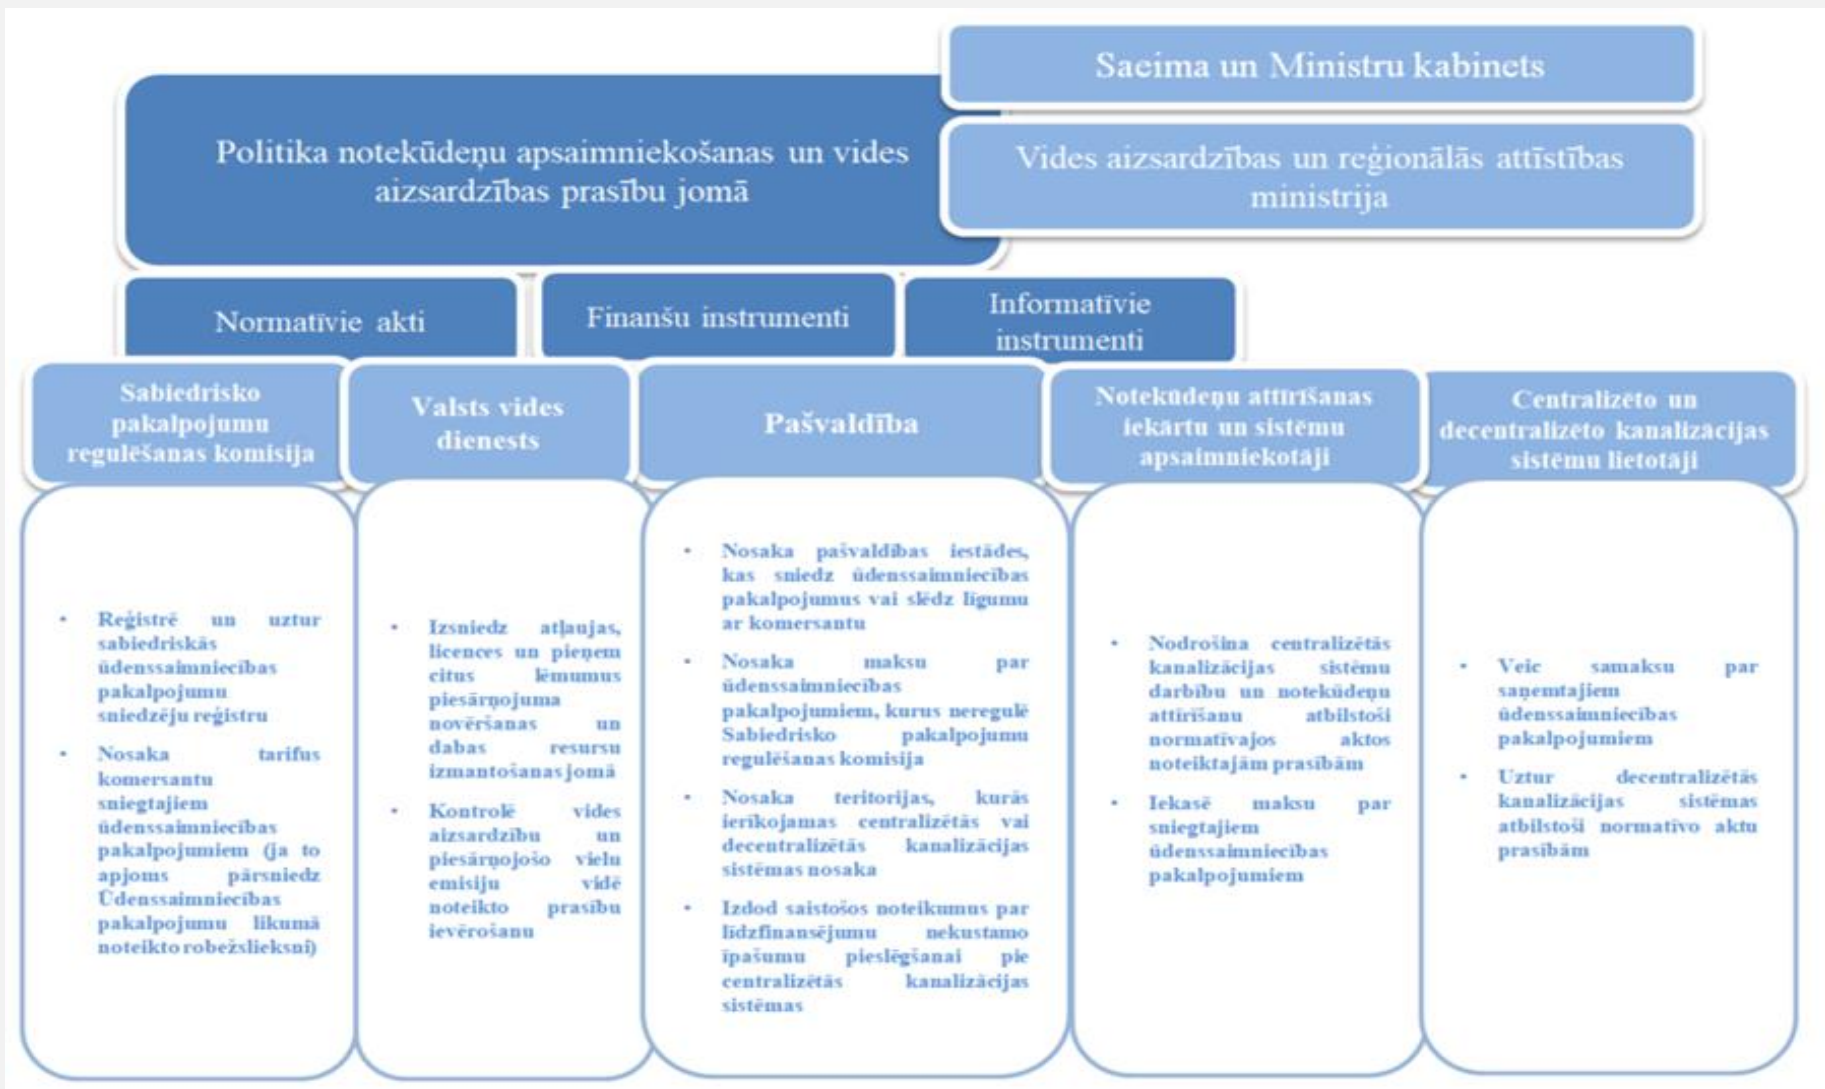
Saeima un Ministru kabinets

Politika notekūdeņu apsaimniekošanas un vides aizsardzības prasību jomā

Vides aizsardzības un reģionālās attīstības ministrija

Normatīvie akti

Finanšu instrumenti

Informatīvie instrumenti

Sabiedrisko pakalpojumu regulēšanas komisija

- Reģistrē un uztur sabiedriskās ūdenssaimniecības pakalpojumu sniedzēju reģistru
- Nosaka tarifus komersantu sniegtajiem ūdenssaimniecības pakalpojumiem (ja to apjoms pārsniedz Ūdenssaimniecības pakalpojumu likumā noteikto robežslieksni)

Valsts vides dienests

- Izsniedz atļaujas, licences un pieņem citus lēmumus piesārņojuma novēršanas un dabas resursu izmantošanas jomā
- Kontrolē vides aizsardzību un piesārņojošo vielu emisiju vidē noteikto prasību ievērošanu

Pašvaldība

- Nosaka pašvaldības iestādes, kas sniedz ūdenssaimniecības pakalpojumus vai slēdz līgumu ar komersantu
- Nosaka maksu par ūdenssaimniecības pakalpojumiem, kurus neregulē Sabiedrisko pakalpojumu regulēšanas komisija
- Nosaka teritorijas, kurās ierīkojamas centralizētās vai decentralizētās kanalizācijas sistēmas nosaka
- Izdod saistošos noteikumus par līdzfinansējumu nekustamo īpašumu pieslēgšanai pie centralizētās kanalizācijas sistēmas

Notekūdeņu attīrīšanas iekārtu un sistēmu apsaimniekotāji

- Nodrošina centralizētās kanalizācijas sistēmu darbību un notekūdeņu attīrīšanu atbilstoši normatīvajos aktos noteiktajām prasībām
- Iekasē maksu par sniegtajiem ūdenssaimniecības pakalpojumiem

Centralizēto un decentralizēto kanalizācijas sistēmu lietotāji

- Veic samaksu par saņemtajiem ūdenssaimniecības pakalpojumiem
- Uztur decentralizētās kanalizācijas sistēmas atbilstoši normatīvo aktu prasībām